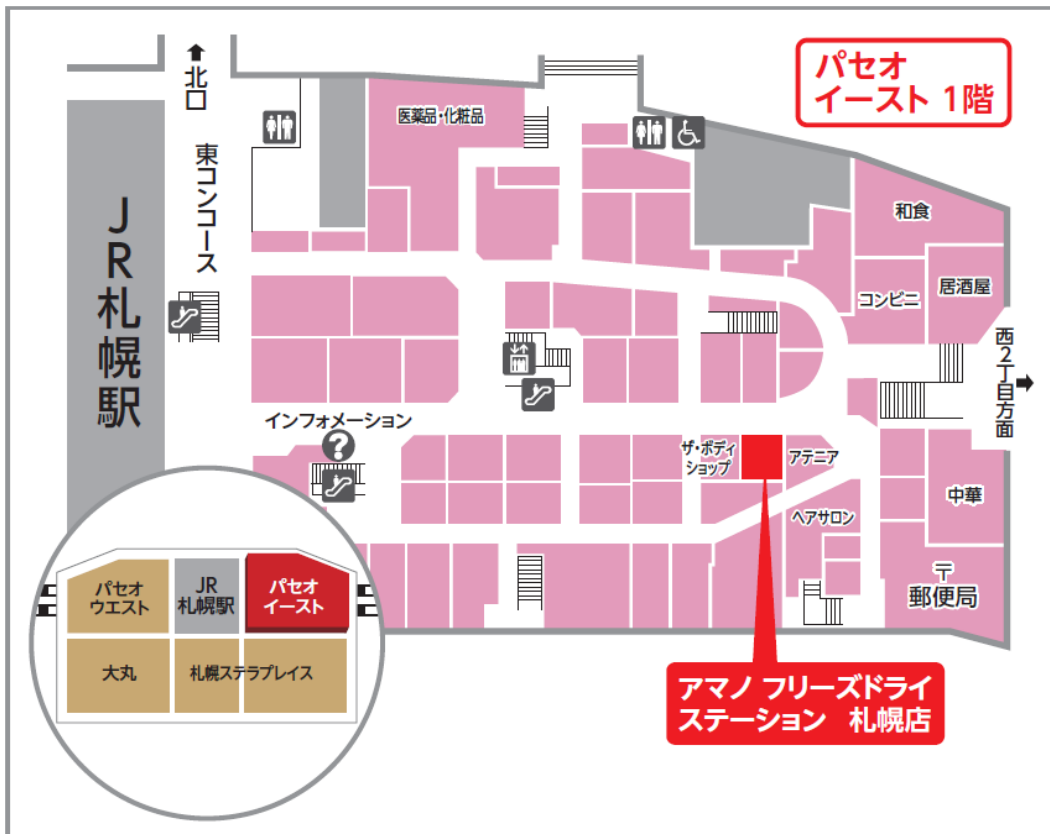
パセオ
イースト 1階

北口

東コンコース

JR札幌駅

医薬品・化粧品

和食

コンビニ

居酒屋

西2丁目方面

インフォメーション

ザ・ボディショップ

アテニア

ヘアサロン

中華

〒
郵便局

パセオ
ウエスト

JR
札幌駅

パセオ
イースト

大丸

札幌ステラプレイス

アマノ フリーズドライ
ステーション 札幌店